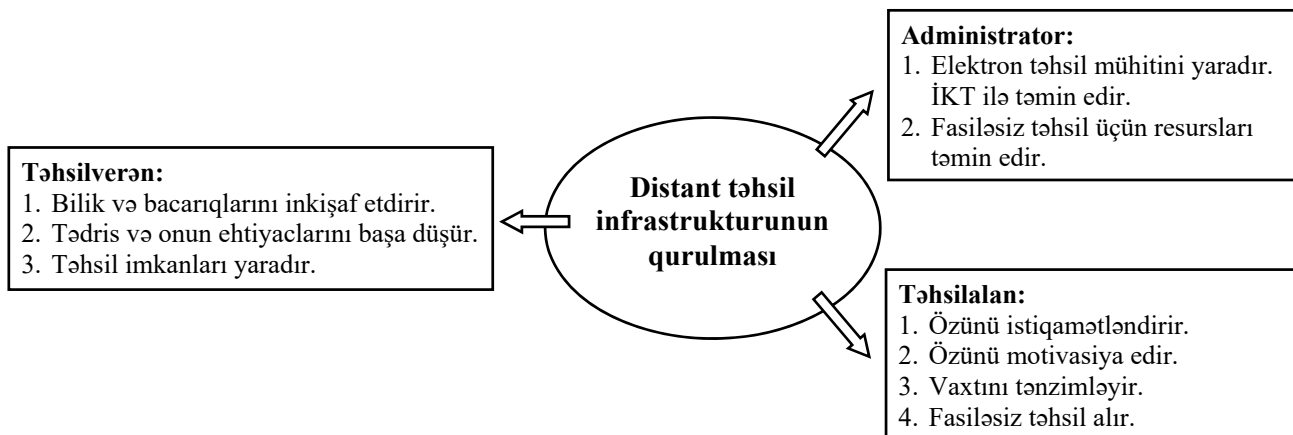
Distant təhsil infrastrukturunun qurulması

Administrator:
1. Elektron təhsil mühitini yaradır. İKT ilə təmin edir.
2. Fasiləsiz təhsil üçün resursları təmin edir.

Təhsilverən:
1. Bilik və bacarıqlarını inkişaf etdirir.
2. Tədris və onun ehtiyaclarını başa düşür.
3. Təhsil imkanları yaradır.

Təhsilalan:
1. Özünü istiqamətləndirir.
2. Özünü motivasiya edir.
3. Vaxtını tənzimləyir.
4. Fasiləsiz təhsil alır.